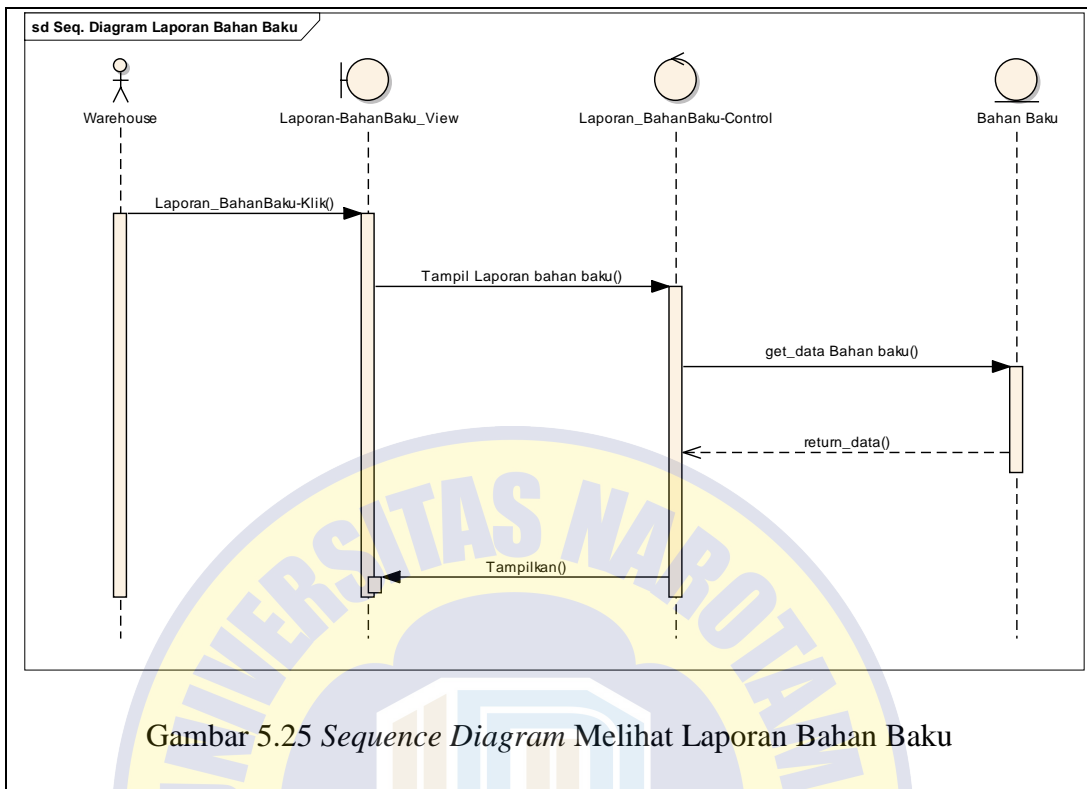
sd Seq. Diagram Laporan Bahan Baku

Warehouse

Laporan-BahanBaku_View

Laporan_BahanBaku-Control

Bahan Baku

Laporan_BahanBaku-Klik()

Tampil Laporan bahan baku()

get_data Bahan baku()

return_data()

Tampilkan()

UNIVERSITAS NAROTAMA

Gambar 5.25 *Sequence Diagram* Melihat Laporan Bahan Baku